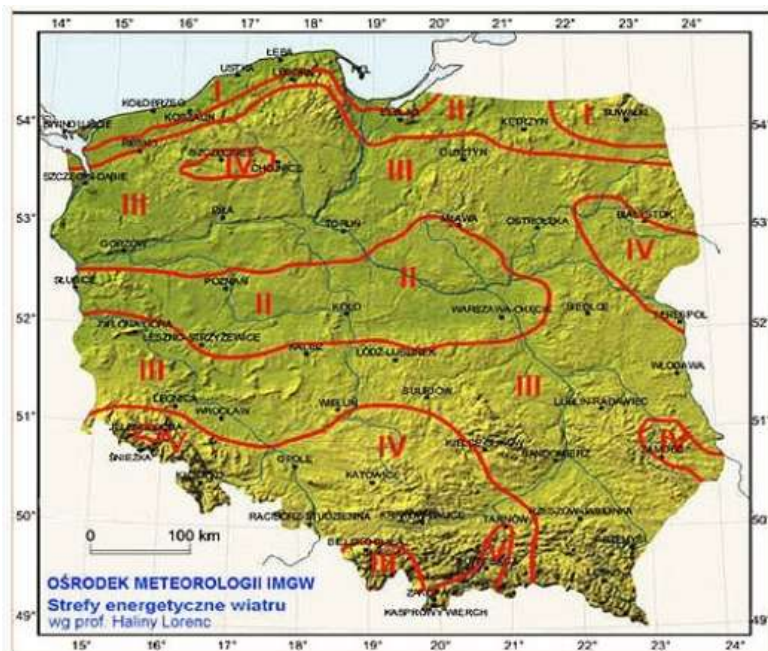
14° 15° 16° 17° 18° 19° 20° 21° 22° 23° 24°

54° 53° 52° 51° 50° 49°

54° 53° 52° 51° 50° 49°

ŁEBA
USTKA
LĘBORK
HEL
KOŁOBRZEG
KOSZALIN
ŚWINOUJŚCIE
SUWAŁKI
KĘTRZYN
OLSZTYN
SZCZECIN-DĄBIE
CHOJNICE
PIŁA
TORUŃ
MŁAWA
OSTROŁĘKA
BIAŁYSTOK
GORZÓW
SŁUBICE
POZNAŃ
KOŁO
WARSZAWA-OKĘCIE
SIEDLCE
TERESPOL
ZIELONA GÓRA
LESZNO-STRZYŻEWICE
KALISZ
ŁÓDŹ-LUBLINEK
WŁODAWA
SULEJÓW
LUBLIN-RADAWIEC
LEGNICA
WROCŁAW
WIELUŃ
JELENIA GÓRA
ŚNIEŻKA
KIELCE-SUKÓW
SANDOMIERZ
ZAMOŚĆ
OPOLE
KATOWICE
RACIBÓRZ-STUDZIENNA
KRAKÓW-BALICE
TARNÓW
RZESZÓW-JASIONKA
KROSNO
BIELSKO-BIAŁA
ZAKOPANE
KASPROWY WIERCH

I
I
I
II
II
II
III
III
III
III
III
IV
IV
IV
IV
IV

0 100 km

OŚRODEK METEOROLOGII IMGW
Strefy energetyczne wiatru
wg prof. Haliny Lorenc